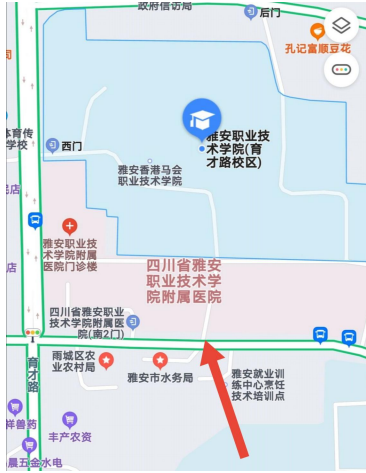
政府信访局
后门
孔记富顺豆花
体育传
学校
西门
雅安职业技术学院(育才路校区)
雅安香港马会职业技术学院
店
雅安职业技术学院附属医院门诊楼
四川省雅安职业技术学院附属医院
四川省雅安职业技术学院附属医院(南2门)
育才路
雨城区农业农村局
雅安市水务局
雅安就业训练中心烹饪技术培训点
祥兽药
丰产农资
雅五金水电